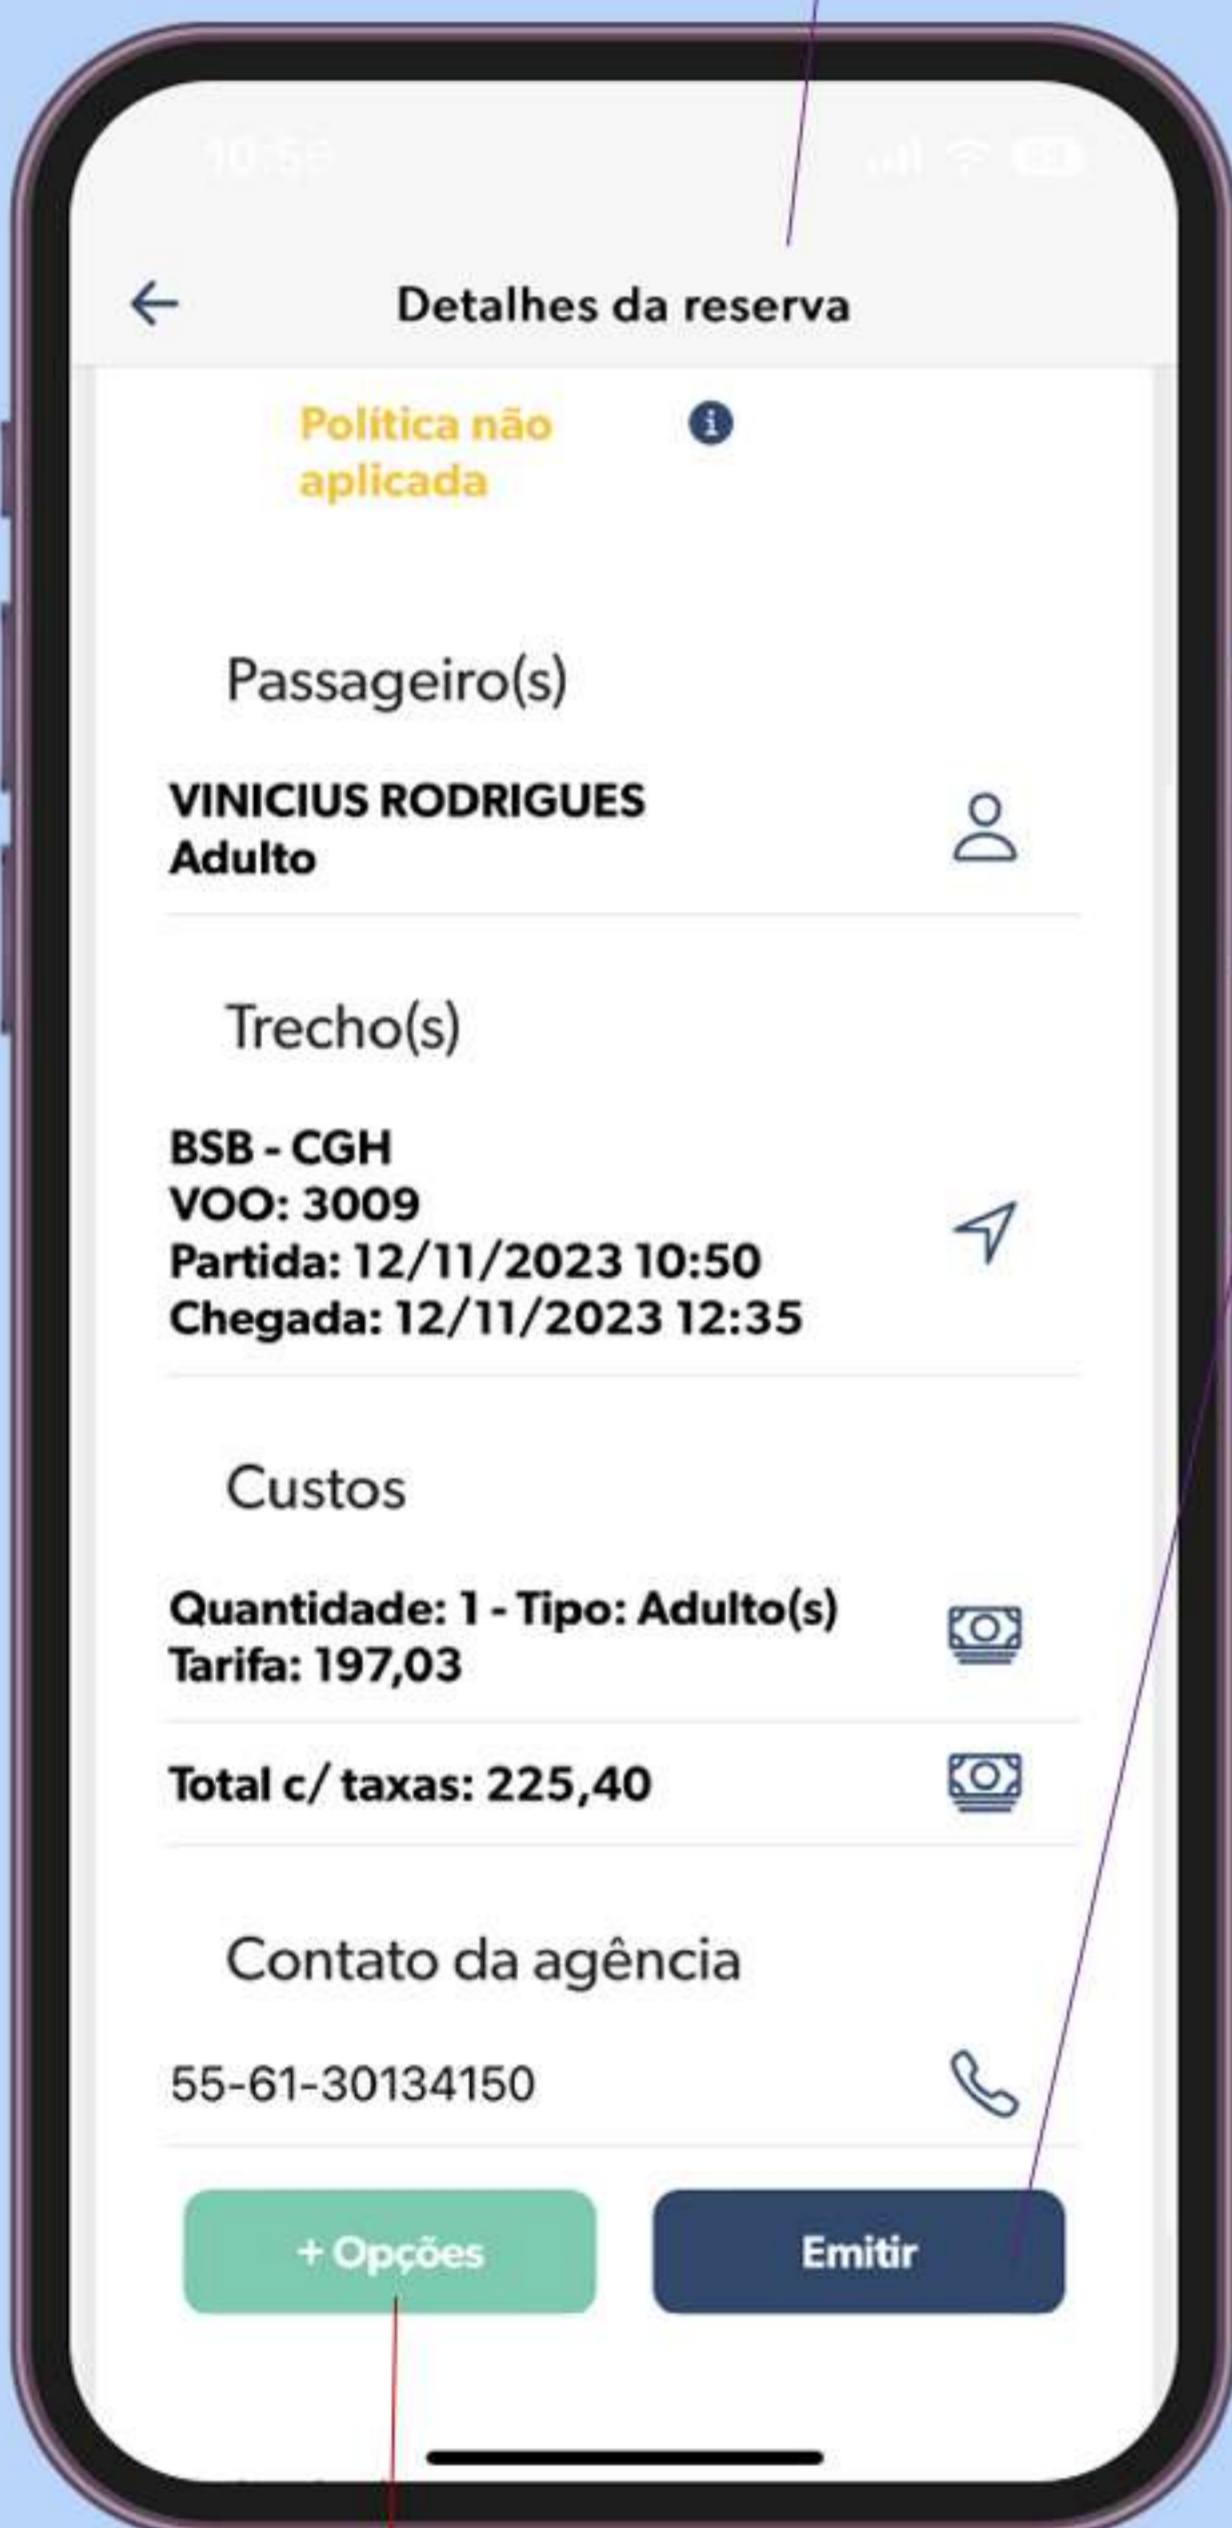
Detalhes da reserva

Política não aplicada

Passageiro(s)

VINICIUS RODRIGUES
Adulto

Trecho(s)

BSB - CGH
VOO: 3009
Partida: 12/11/2023 10:50
Chegada: 12/11/2023 12:35

Custos

Quantidade: 1 - Tipo: Adulto(s)
Tarifa: 197,03

Total c/ taxas: 225,40

Contato da agência

55-61-30134150

+ Opções

Emitir